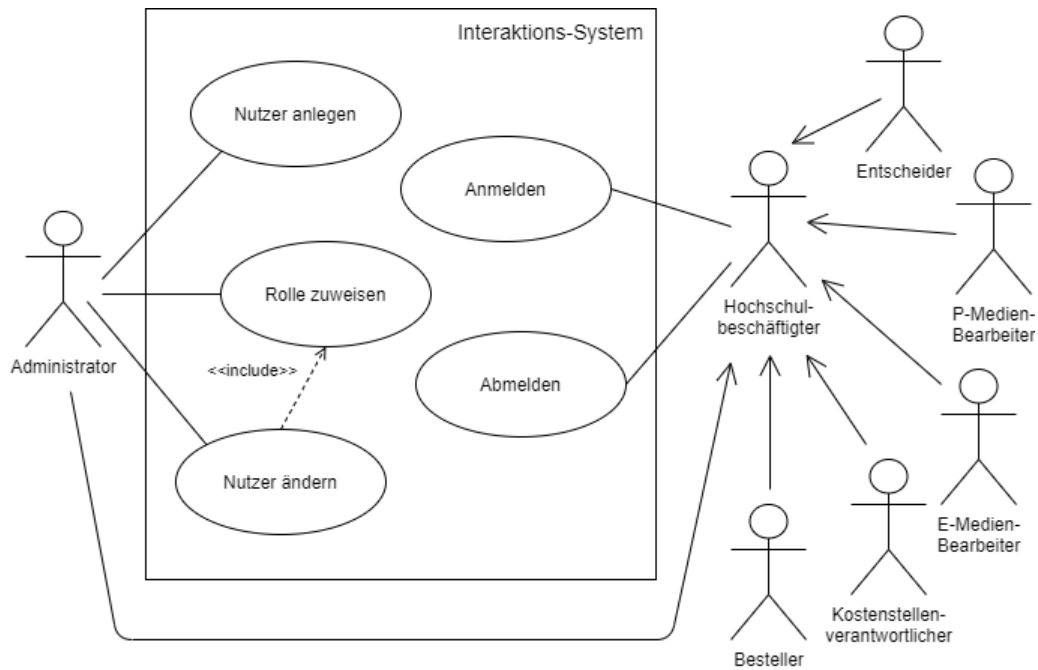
Interaktions-System

Nutzer anlegen

Anmelden

Rolle zuweisen

<<include>>

Abmelden

Nutzer ändern

Administrator

Entscheider

Hochschulbeschäftigter

P-Medien-Bearbeiter

E-Medien-Bearbeiter

Kostenstellenverantwortlicher

Besteller